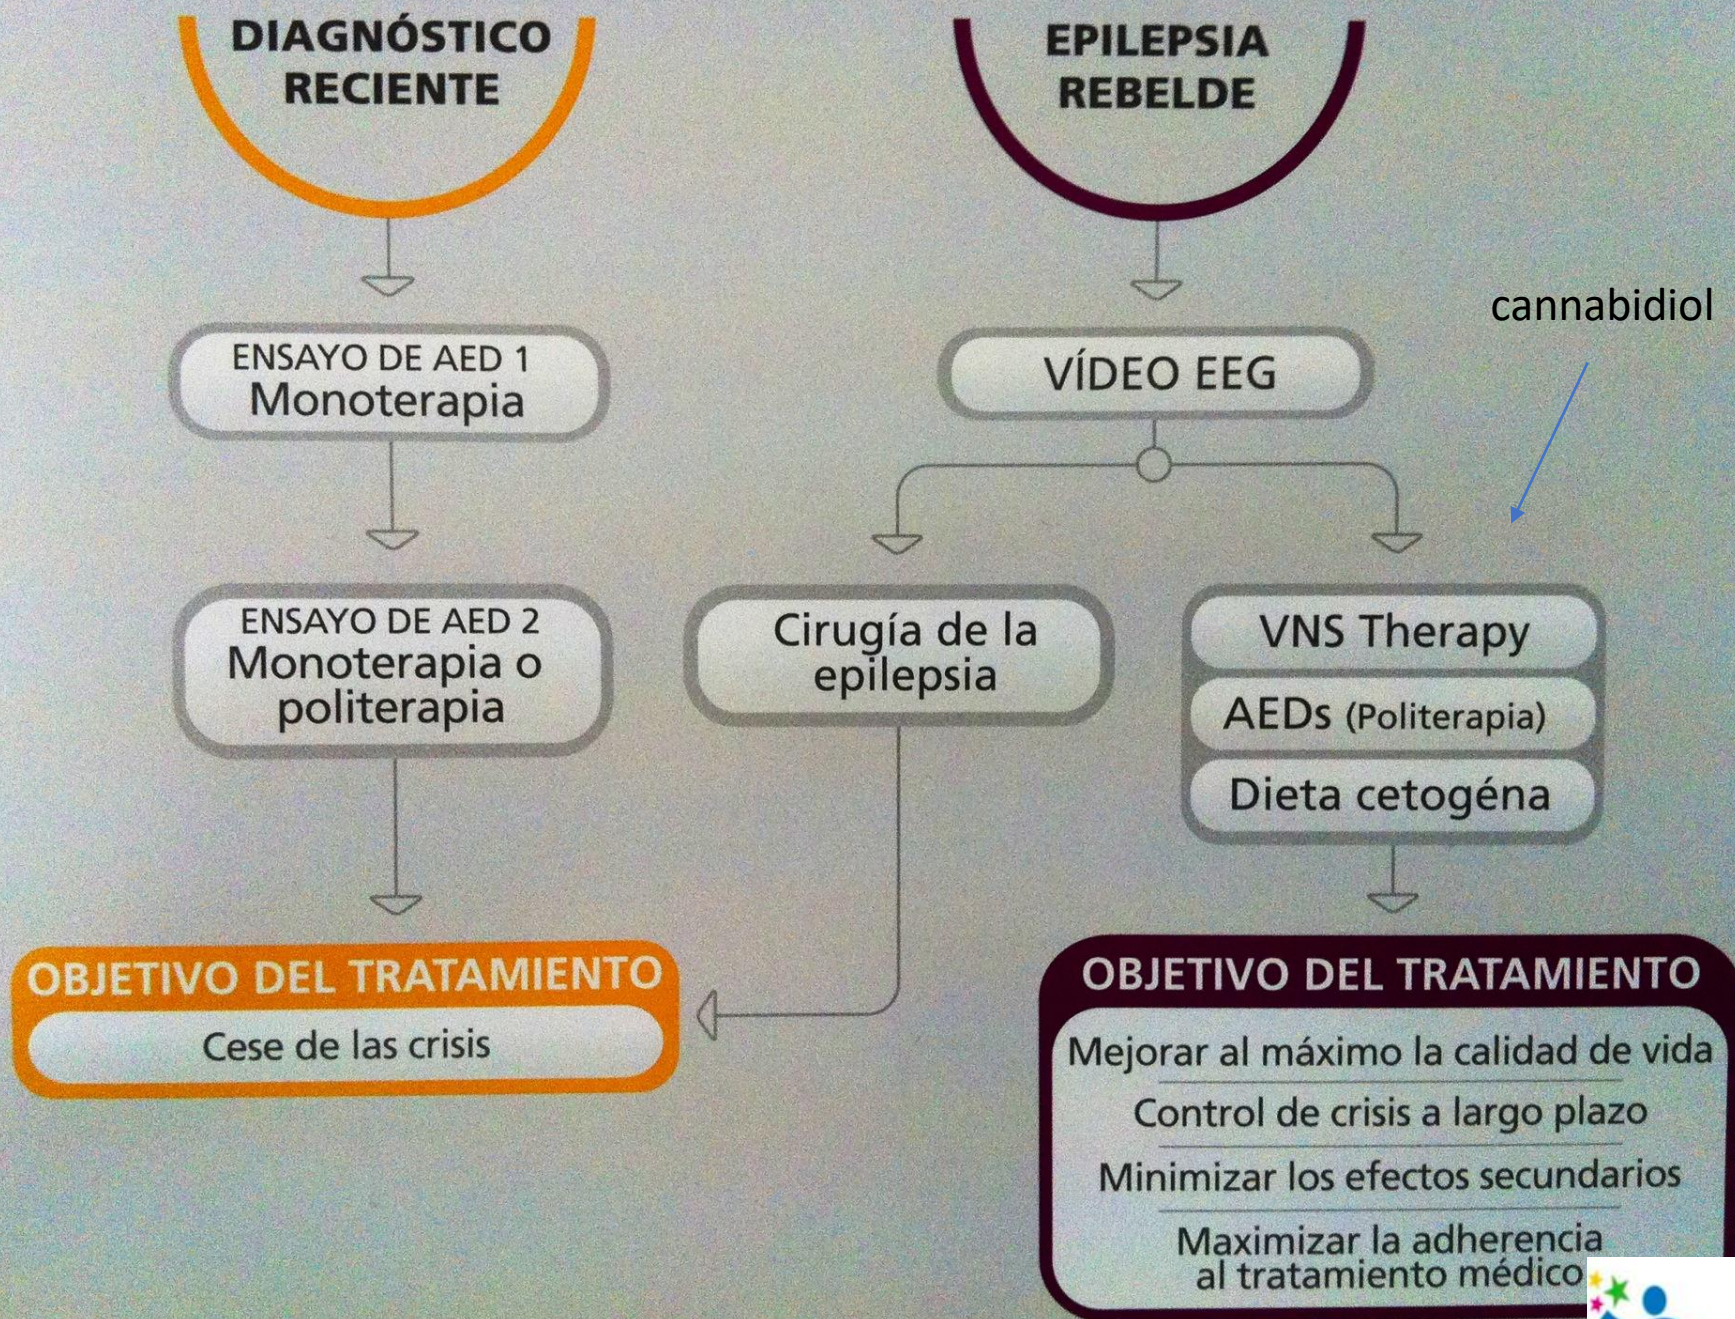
DIAGNÓSTICO RECIENTE

EPILEPSIA REBELDE

cannabidiol

ENSAYO DE AED 1
Monoterapia

VÍDEO EEG

ENSAYO DE AED 2
Monoterapia o politerapia

Cirugía de la epilepsia

VNS Therapy

AEDs (Politerapia)

Dieta cetogéna

OBJETIVO DEL TRATAMIENTO
Cese de las crisis

OBJETIVO DEL TRATAMIENTO
Mejorar al máximo la calidad de vida
Control de crisis a largo plazo
Minimizar los efectos secundarios
Maximizar la adherencia al tratamiento médico